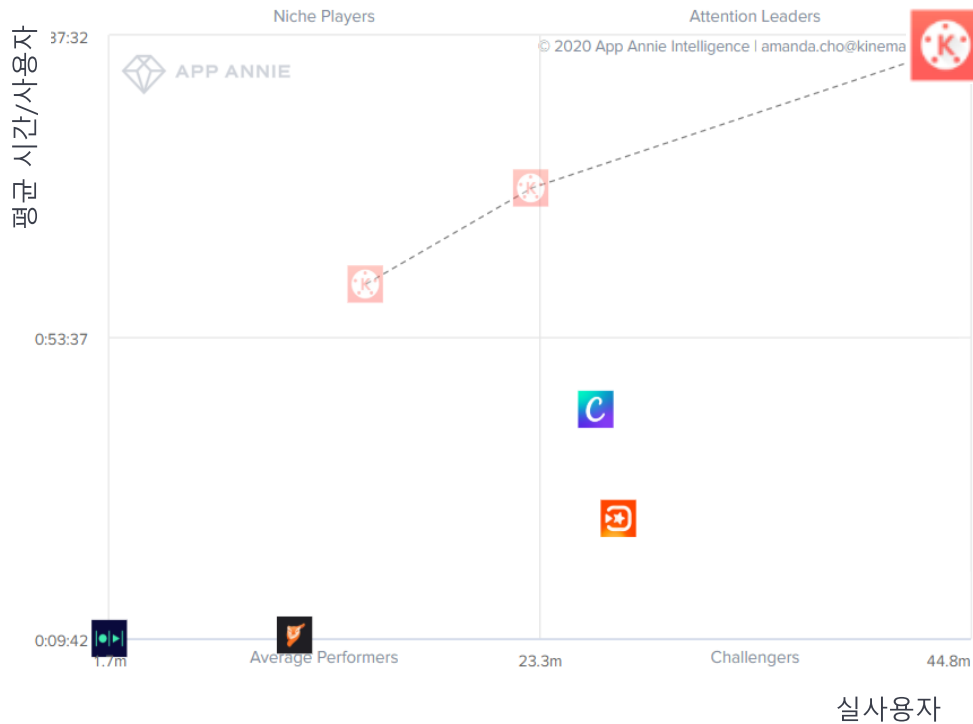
Niche Players

Attention Leaders

© 2020 App Annie Intelligence | amanda.cho@kinema

APP ANNIE

평균 시간/사용자

37:32

0:53:37

0:09:42

1.7m

Average Performers

23.3m

Challengers

44.8m

실사용자